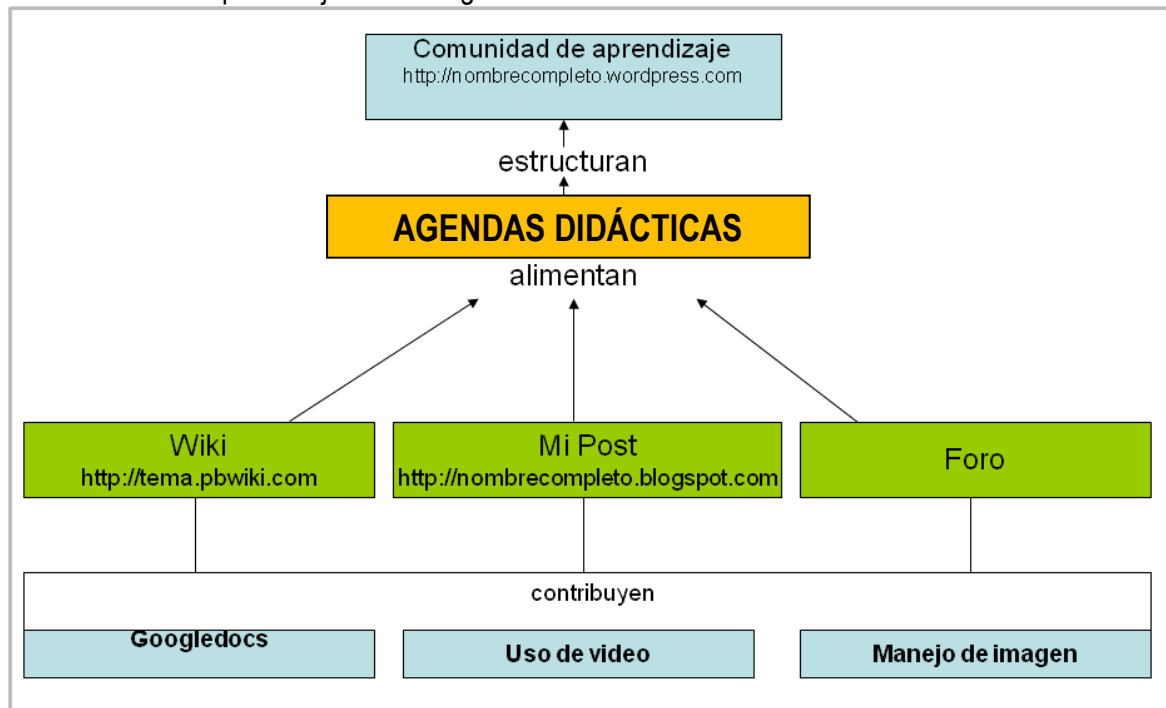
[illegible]

Comunidad de aprendizaje
http://nombrecompleto.wordpress.com

estructuran

AGENDAS DIDÁCTICAS

alimentan

Wiki
http://tema.pbwiki.com

Mi Post
http://nombrecompleto.blogspot.com

Foro

contribuyen

Googledocs

Uso de video

Manejo de imagen